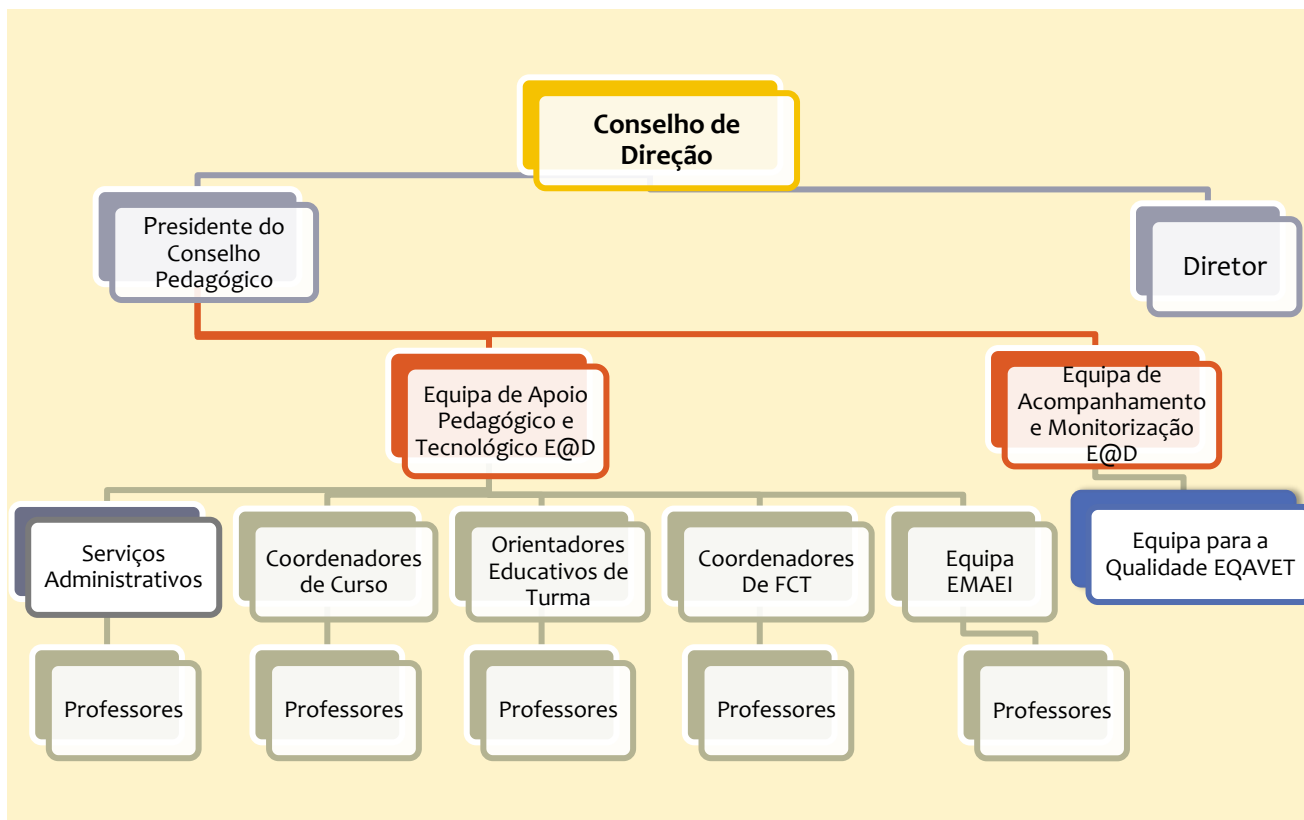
Conselho de Direção

Presidente do Conselho Pedagógico

Diretor

Equipa de Apoio Pedagógico e Tecnológico E@D

Equipa de Acompanhamento e Monitorização E@D

Equipa para a Qualidade EQAVET

Serviços Administrativos

Coordenadores de Curso

Orientadores Educativos de Turma

Coordenadores De FCT

Equipa EMAEI

Professores

Professores

Professores

Professores

Professores